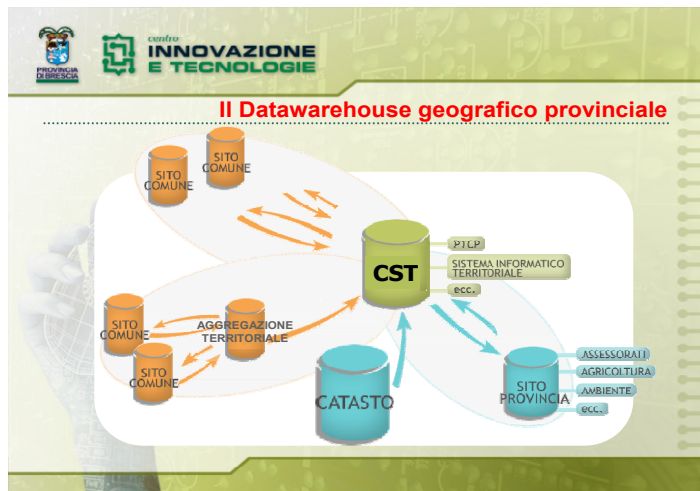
PROVINCIA DI BRESCIA

centro
INNOVAZIONE
E TECNOLOGIE

Il Datawarehouse geografico provinciale

SITO COMUNE

SITO COMUNE

CST

PTCP

SISTEMA INFORMATICO TERRITORIALE

ecc.

SITO COMUNE

AGGREGAZIONE TERRITORIALE

SITO COMUNE

CATASTO

SITO PROVINCIA

ASSESSORATI

AGRICOLTURA

AMBIENTE

ecc.